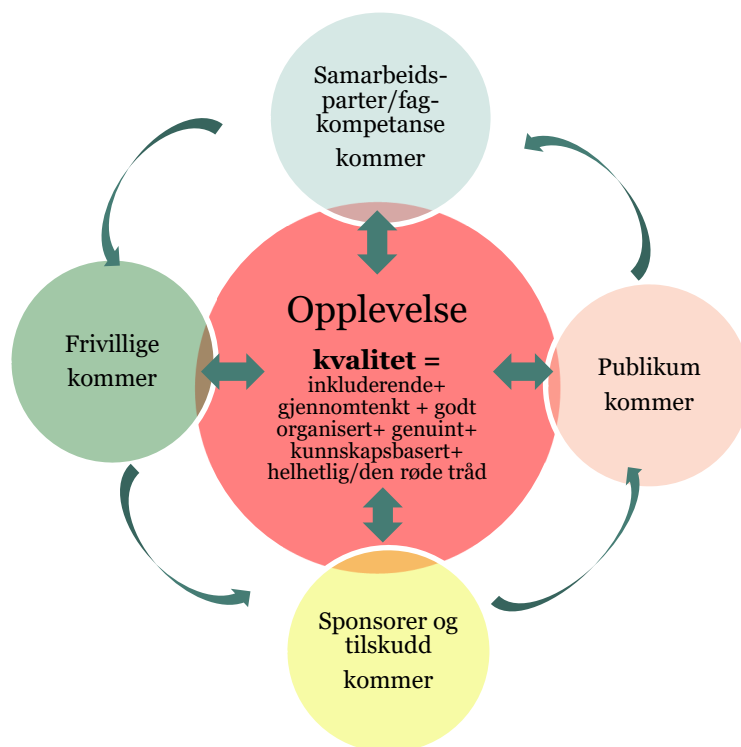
Samarbeidsparter/fagkompetanse kommer

Frivillige kommer

Opplevelse

kvalitet = inkluderende+ gjennomtenkt + godt organisert+ genuint+ kunnskapsbasert+ helhetlig/den røde tråd

Publikum kommer

Sponsorer og tilskudd kommer